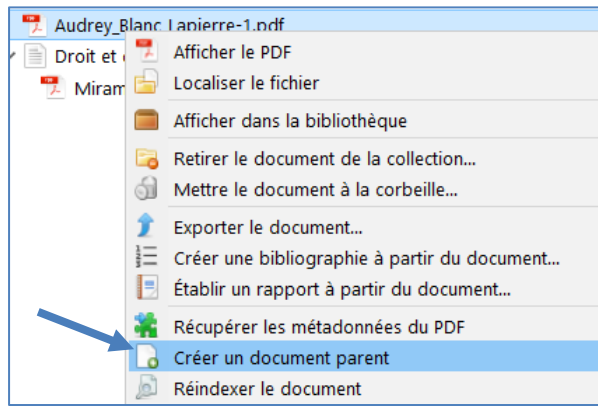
Audrey_Blanc Lapierre-1.pdf
Droit et
Miram

Afficher le PDF
Localiser le fichier
Afficher dans la bibliothèque
Retirer le document de la collection...
Mettre le document à la corbeille...
Exporter le document...
Créer une bibliographie à partir du document...
Établir un rapport à partir du document...
Récupérer les métadonnées du PDF
Créer un document parent
Réindexer le document